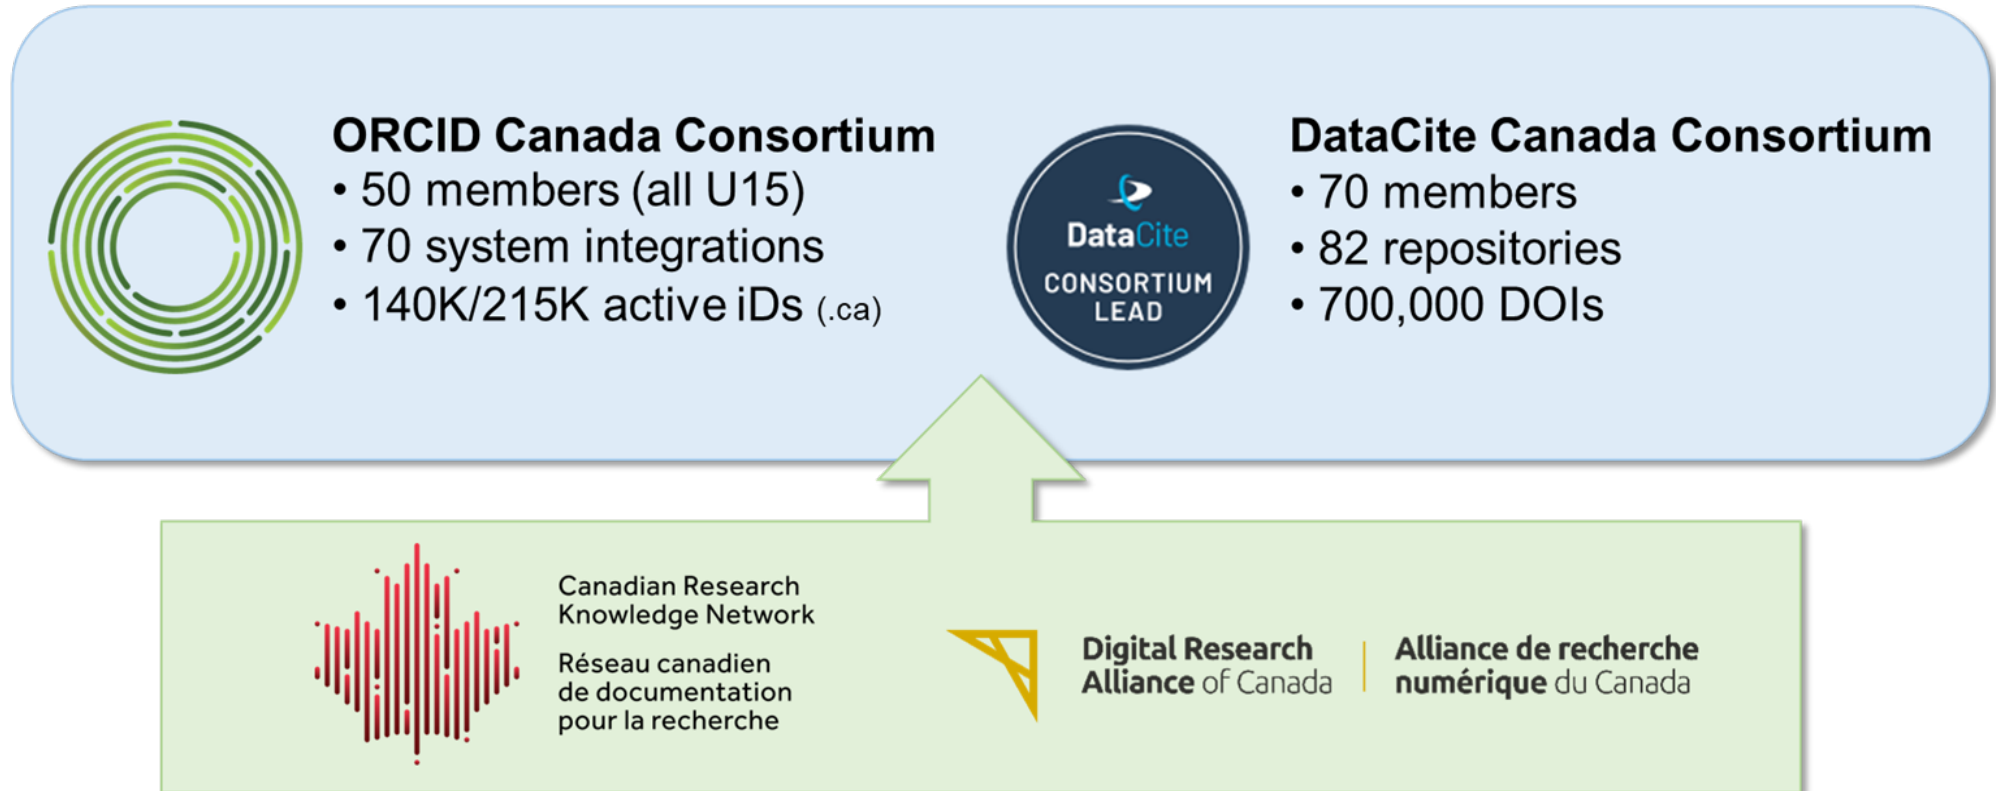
ORCID Canada Consortium
• 50 members (all U15)
• 70 system integrations
• 140K/215K active iDs (.ca)

DataCite
CONSORTIUM LEAD

DataCite Canada Consortium
• 70 members
• 82 repositories
• 700,000 DOIs

Canadian Research Knowledge Network

Réseau canadien de documentation pour la recherche

Digital Research Alliance of Canada | Alliance de recherche numérique du Canada